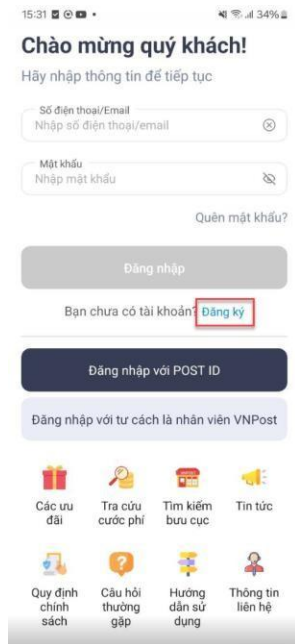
15:31 34%

Chào mừng quý khách!

Hãy nhập thông tin để tiếp tục

Số điện thoại/Email
Nhập số điện thoại/email

Mật khẩu
Nhập mật khẩu

Quên mật khẩu?

Đăng nhập

Bạn chưa có tài khoản? Đăng ký

Đăng nhập với POST ID

Đăng nhập với tư cách là nhân viên VNPost

Các ưu đãi

Tra cứu cước phí

Tìm kiếm bưu cục

Tin tức

Quy định chính sách

Câu hỏi thường gặp

Hướng dẫn sử dụng

Thông tin liên hệ